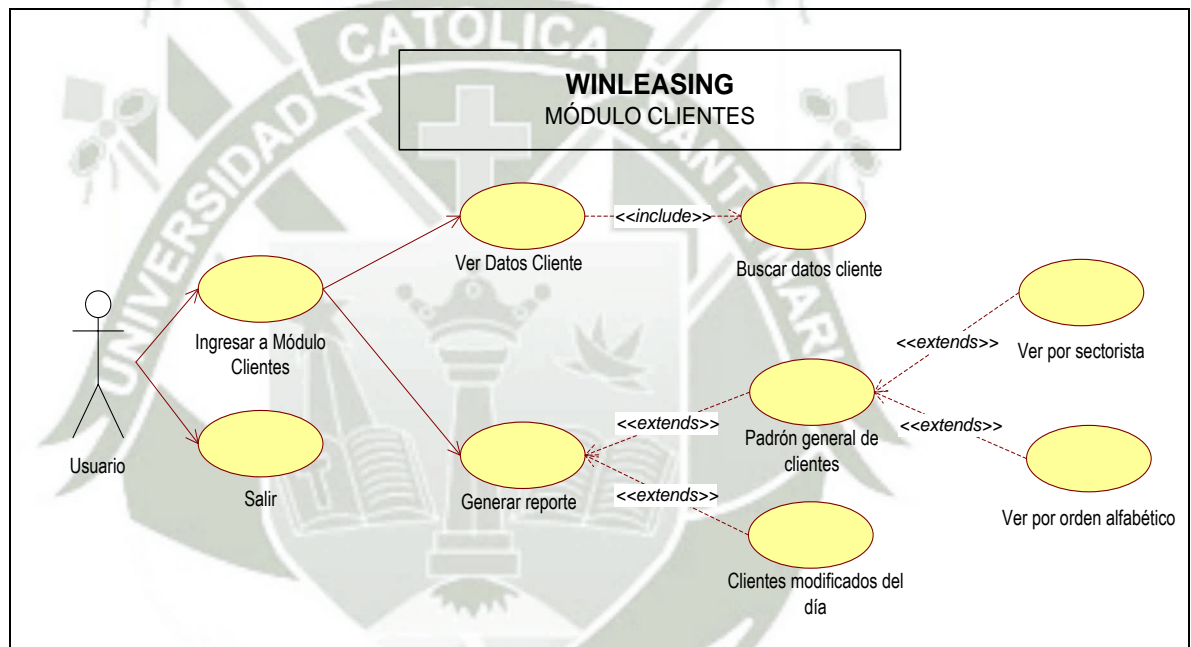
WINLEASING
MÓDULO CLIENTES

Usuario

Ingresar a Módulo Clientes

Salir

Ver Datos Cliente

<<include>>

Buscar datos cliente

Generar reporte

<<extends>>

<<extends>>

Padrón general de clientes

Clientes modificados del día

<<extends>>

Ver por sectorista

<<extends>>

Ver por orden alfabético

CATOLICA
UNIVERSIDAD